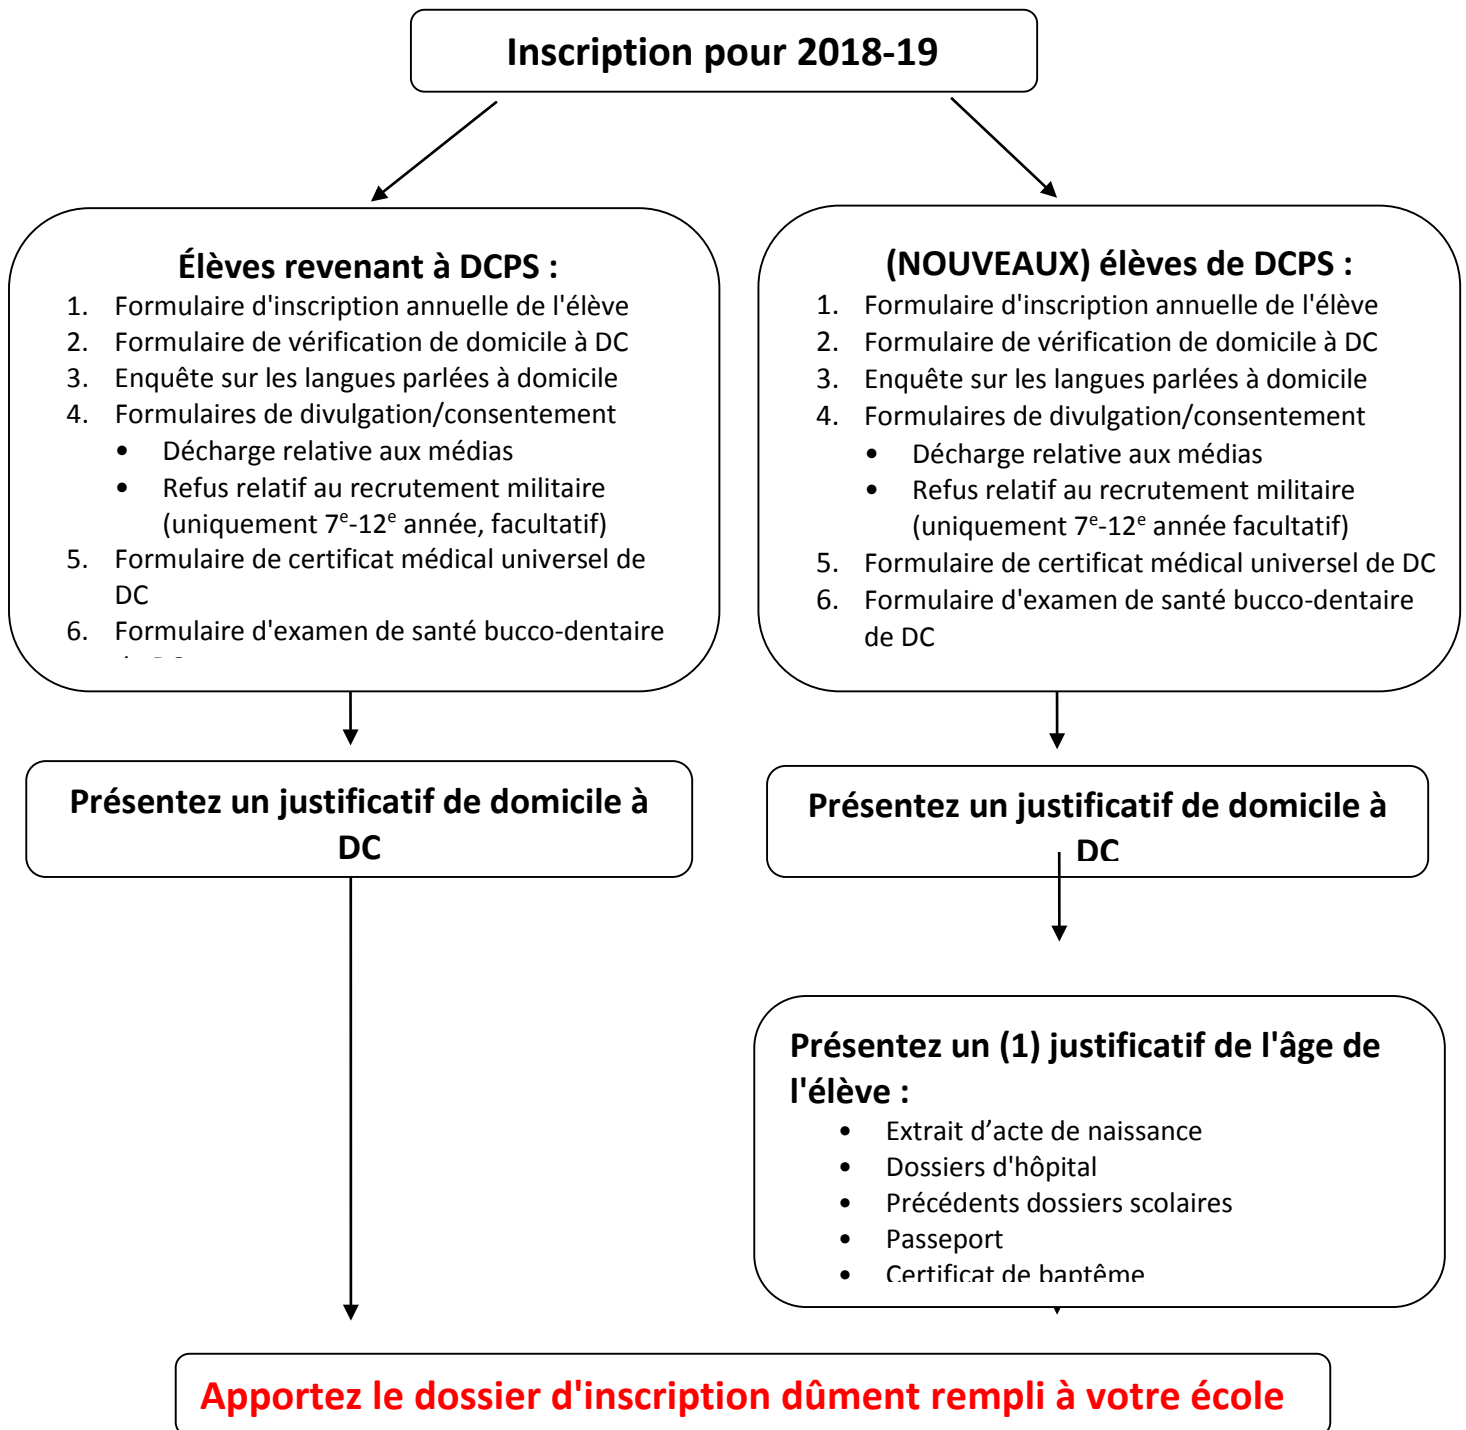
Inscription pour 2018-19

Élèves revenant à DCPS :
1. Formulaire d'inscription annuelle de l'élève
2. Formulaire de vérification de domicile à DC
3. Enquête sur les langues parlées à domicile
4. Formulaires de divulgation/consentement
• Décharge relative aux médias
• Refus relatif au recrutement militaire (uniquement $7^e$-$12^e$ année, facultatif)
5. Formulaire de certificat médical universel de DC
6. Formulaire d'examen de santé bucco-dentaire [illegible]

(NOUVEAUX) élèves de DCPS :
1. Formulaire d'inscription annuelle de l'élève
2. Formulaire de vérification de domicile à DC
3. Enquête sur les langues parlées à domicile
4. Formulaires de divulgation/consentement
• Décharge relative aux médias
• Refus relatif au recrutement militaire (uniquement $7^e$-$12^e$ année facultatif)
5. Formulaire de certificat médical universel de DC
6. Formulaire d'examen de santé bucco-dentaire de DC

Présentez un justificatif de domicile à DC

Présentez un justificatif de domicile à DC

Présentez un (1) justificatif de l'âge de l'élève :
• Extrait d'acte de naissance
• Dossiers d'hôpital
• Précédents dossiers scolaires
• Passeport
• Certificat de baptême

Apportez le dossier d'inscription dûment rempli à votre école